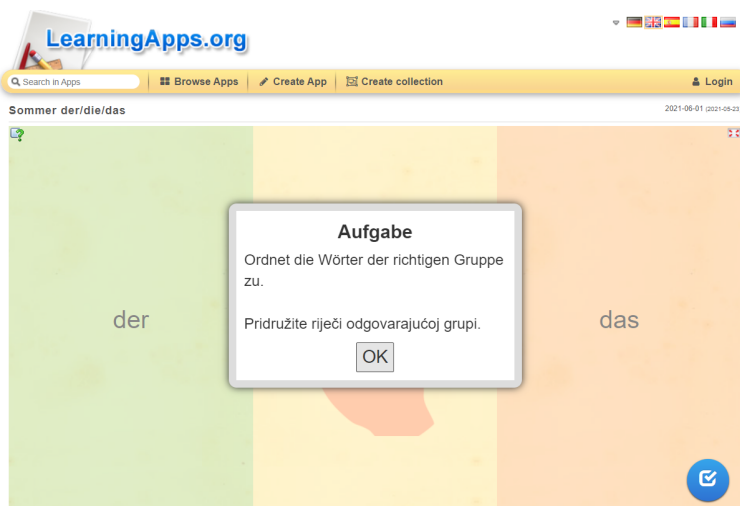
LearningApps.org

Search in Apps | Browse Apps | Create App | Create collection | Login

Sommer der/die/das

2021-06-01 (2021-06-23

der

das

Aufgabe

Ordnet die Wörter der richtigen Gruppe zu.

Pridružite riječi odgovarajućoj grupi.

OK